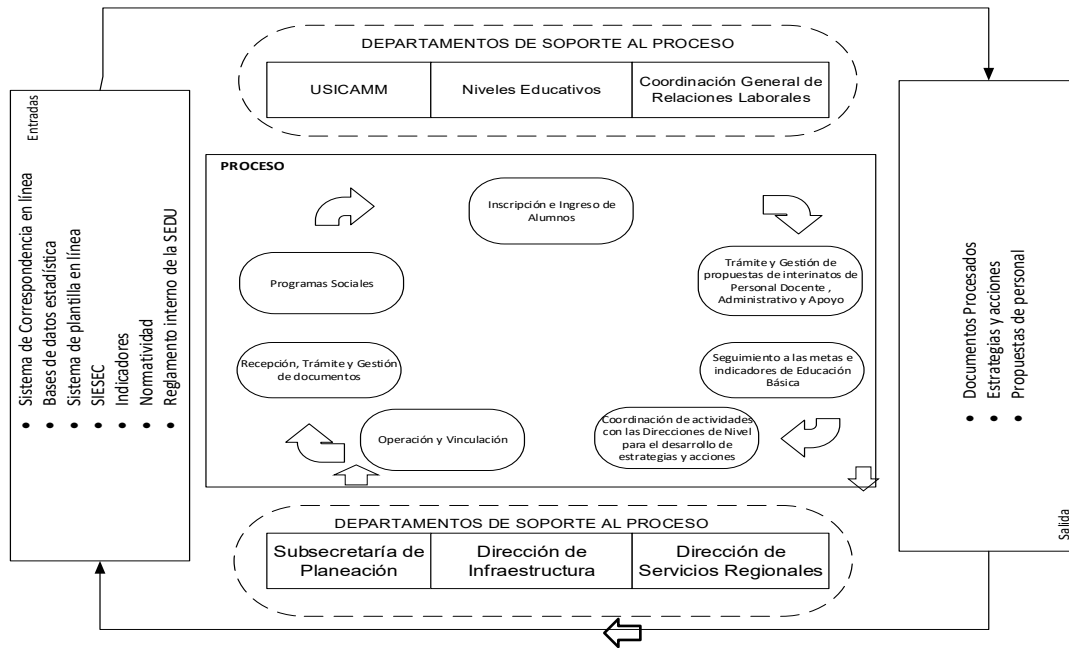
Entradas

• Sistema de Correspondencia en línea
• Bases de datos estadística
• Sistema de plantilla en línea
• SIESEC
• Indicadores
• Normatividad
• Reglamento interno de la SEDU

DEPARTAMENTOS DE SOPORTE AL PROCESO

| USICAMM | Niveles Educativos | Coordinación General de Relaciones Laborales |
|---|---|---|

PROCESO

Inscripción e Ingreso de Alumnos

Trámite y Gestión de propuestas de interinatos de Personal Docente , Administrativo y Apoyo

Seguimiento a las metas e indicadores de Educación Básica

Coordinación de actividades con las Direcciones de Nivel para el desarrollo de estrategias y acciones

Operación y Vinculación

Recepción, Trámite y Gestión de documentos

Programas Sociales

DEPARTAMENTOS DE SOPORTE AL PROCESO

| Subsecretaría de Planeación | Dirección de Infraestructura | Dirección de Servicios Regionales |
|---|---|---|

• Documentos Procesados
• Estrategias y acciones
• Propuestas de personal

Salida